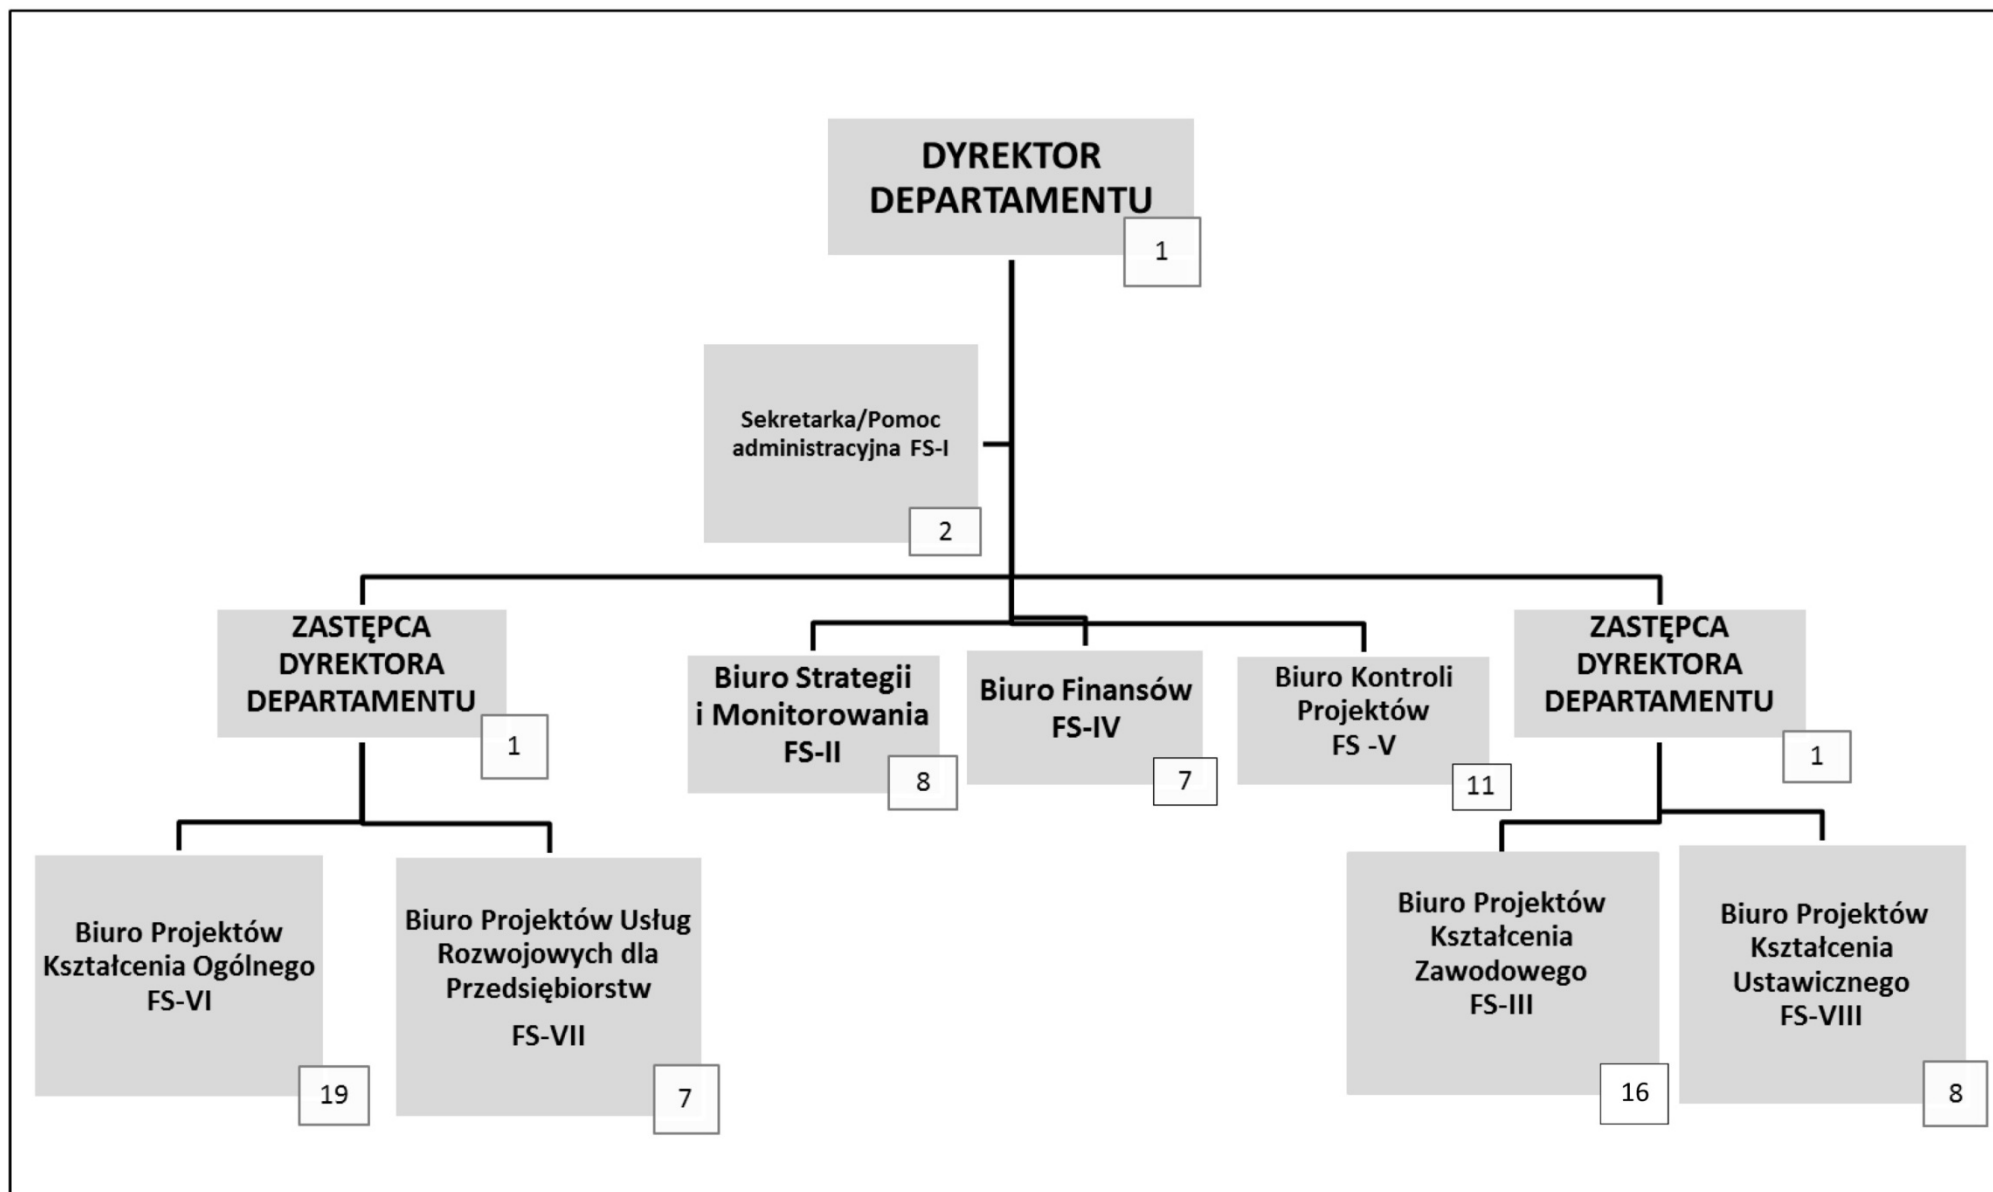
DYREKTOR DEPARTAMENTU
1

Sekretarka/Pomoc administracyjna FS-I
2

ZASTĘPCA DYREKTORA DEPARTAMENTU
1

Biuro Strategii i Monitorowania FS-II
8

Biuro Finansów FS-IV
7

Biuro Kontroli Projektów FS -V
11

ZASTĘPCA DYREKTORA DEPARTAMENTU
1

Biuro Projektów Kształcenia Ogólnego FS-VI
19

Biuro Projektów Usług Rozwojowych dla Przedsiębiorstw
FS-VII
7

Biuro Projektów Kształcenia Zawodowego FS-III
16

Biuro Projektów Kształcenia Ustawicznego FS-VIII
8